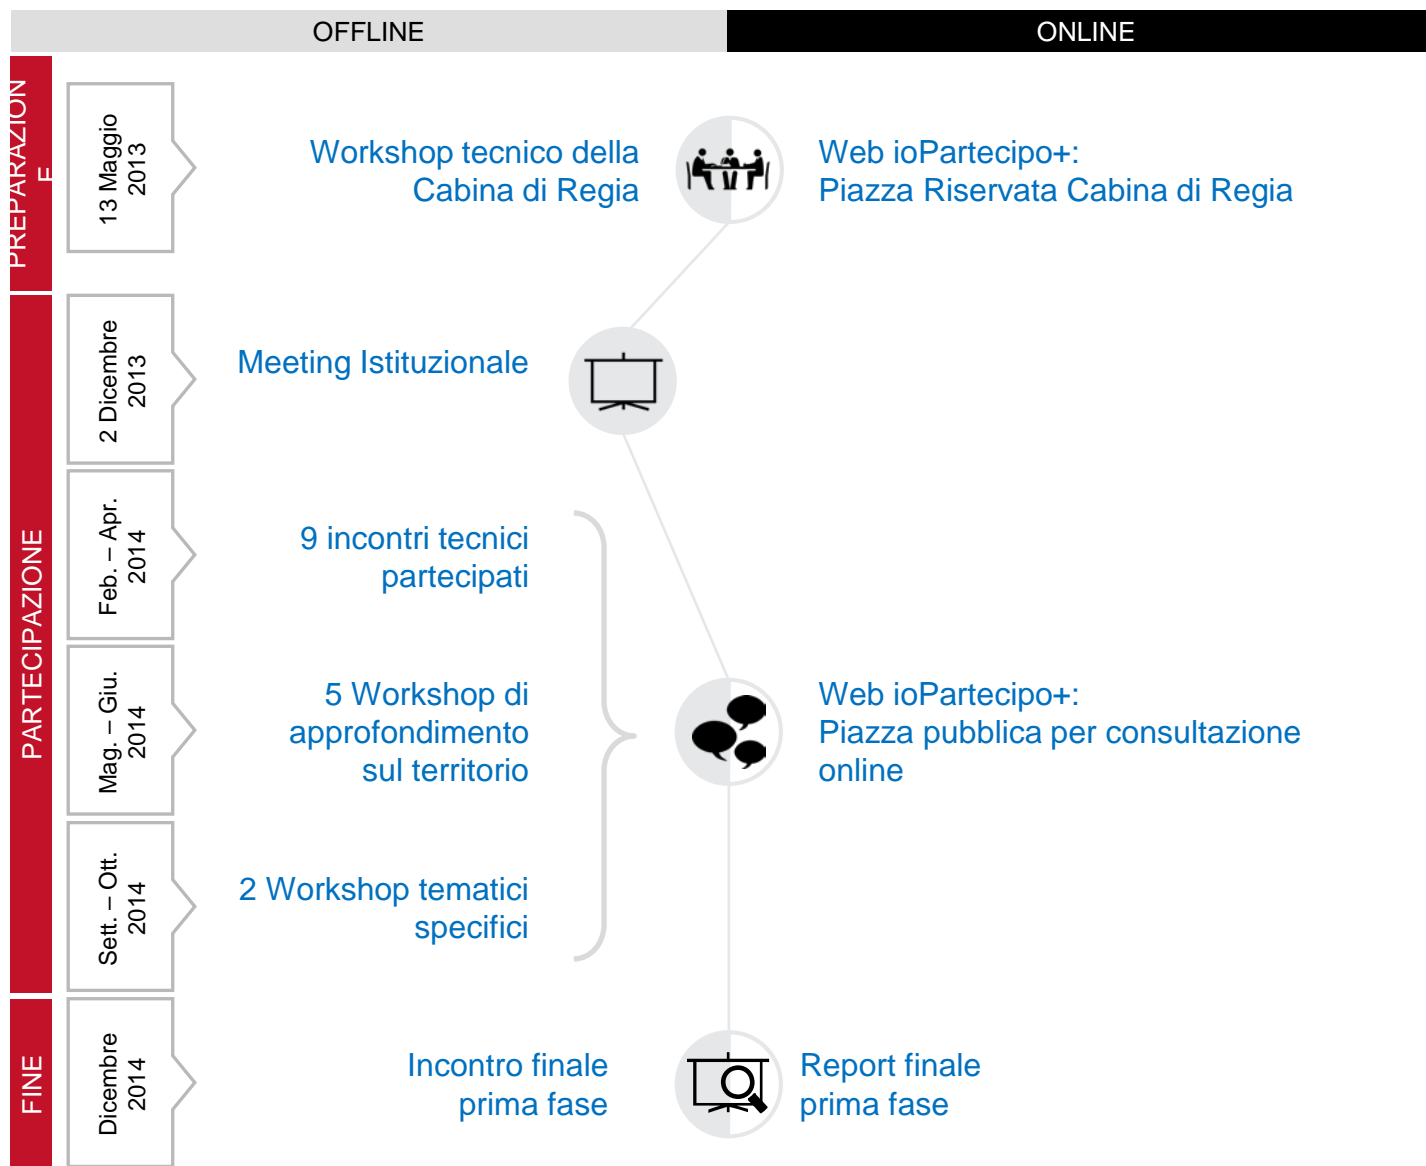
OFFLINE

ONLINE

PREPARAZIONE

13 Maggio 2013

Workshop tecnico della Cabina di Regia

Web ioPartecipo+: Piazza Riservata Cabina di Regia

PARTECIPAZIONE

2 Dicembre 2013

Meeting Istituzionale

Feb. – Apr. 2014

9 incontri tecnici partecipati

Mag. – Giu. 2014

5 Workshop di approfondimento sul territorio

Web ioPartecipo+: Piazza pubblica per consultazione online

Sett. – Ott. 2014

2 Workshop tematici specifici

FINE

Dicembre 2014

Incontro finale prima fase

Report finale prima fase